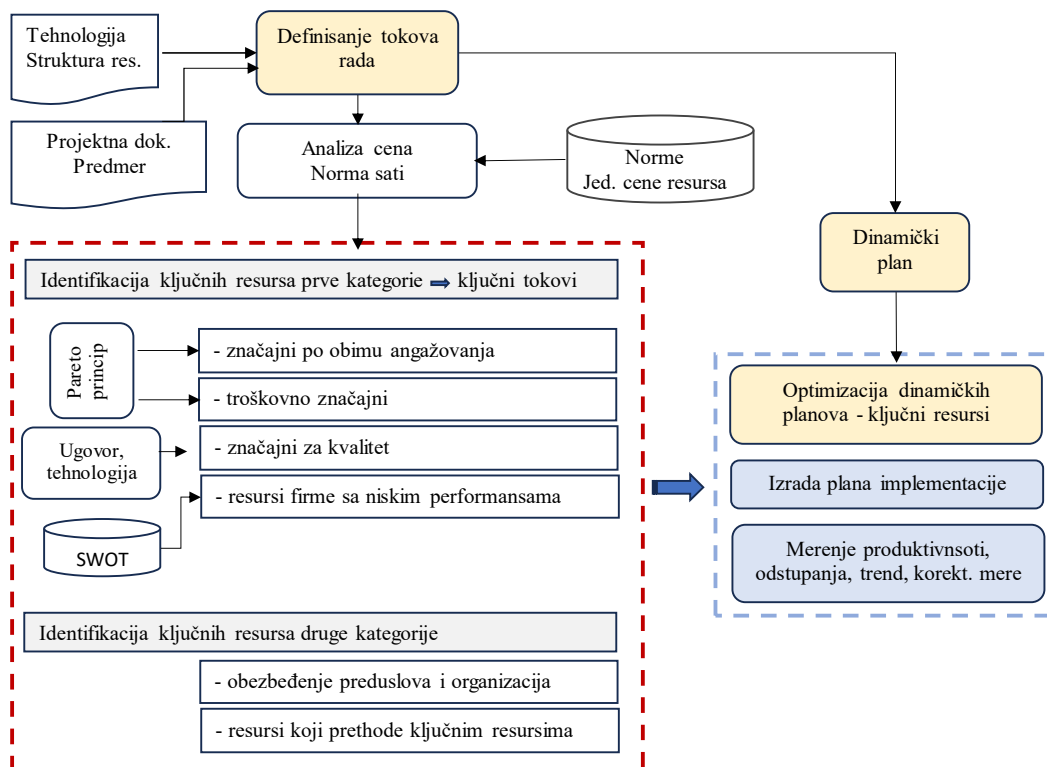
Tehnologija
Struktura res.

Definisanje tokova rada

Projektna dok.
Predmer

Analiza cena
Norma sati

Norme
Jed. cene resursa

Dinamički plan

Identifikacija ključnih resursa prve kategorie ⇒ ključni tokovi

Pareto princip

- značajni po obimu angažovanja

- troškovno značajni

Ugovor, tehnologija

- značajni za kvalitet

- resursi firme sa niskim performansama

SWOT

Optimizacija dinamičkih planova - ključni resursi

Izrada plana implementacije

Merenje produktivnsoti, odstupanja, trend, korekt. mere

Identifikacija ključnih resursa druge kategorije

- obezbeđenje preduslova i organizacija

- resursi koji prethode ključnim resursima